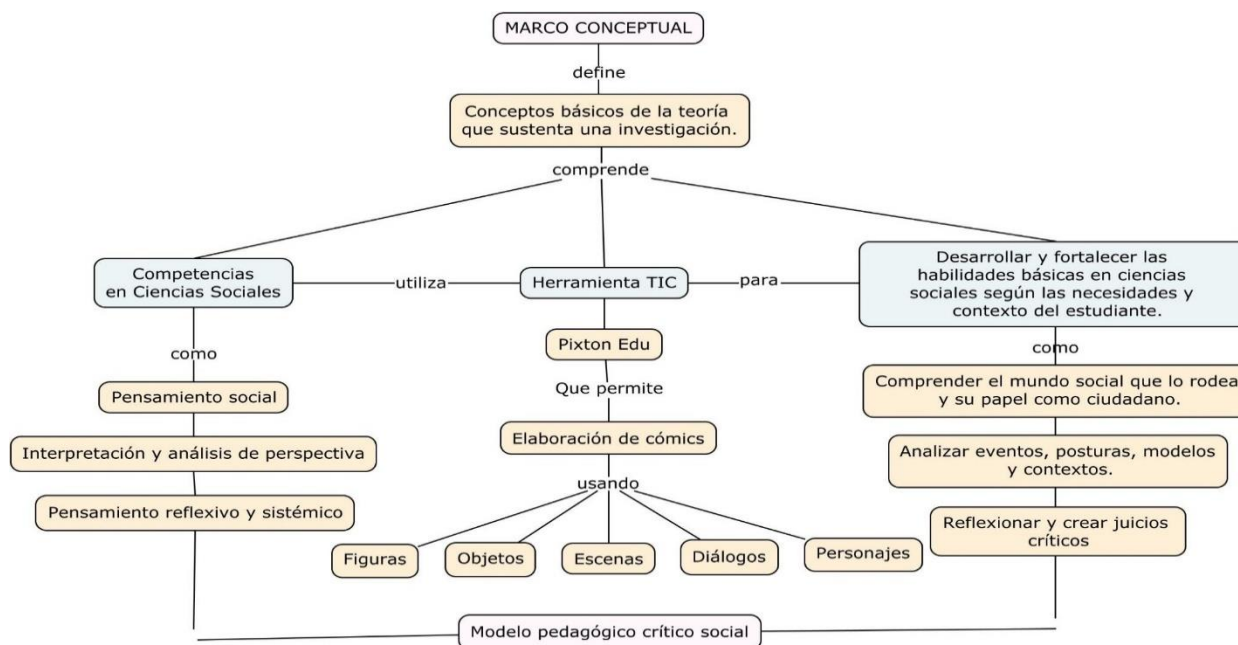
MARCO CONCEPTUAL

define

Conceptos básicos de la teoría que sustenta una investigación.

comprende

Competencias en Ciencias Sociales

utiliza

Herramienta TIC

para

Desarrollar y fortalecer las habilidades básicas en ciencias sociales según las necesidades y contexto del estudiante.

como

Pensamiento social

Interpretación y análisis de perspectiva

Pensamiento reflexivo y sistémico

Pixton Edu

Que permite

Elaboración de cómics

usando

Figuras

Objetos

Escenas

Diálogos

Personajes

como

Comprender el mundo social que lo rodea y su papel como ciudadano.

Analizar eventos, posturas, modelos y contextos.

Reflexionar y crear juicios críticos

Modelo pedagógico crítico social